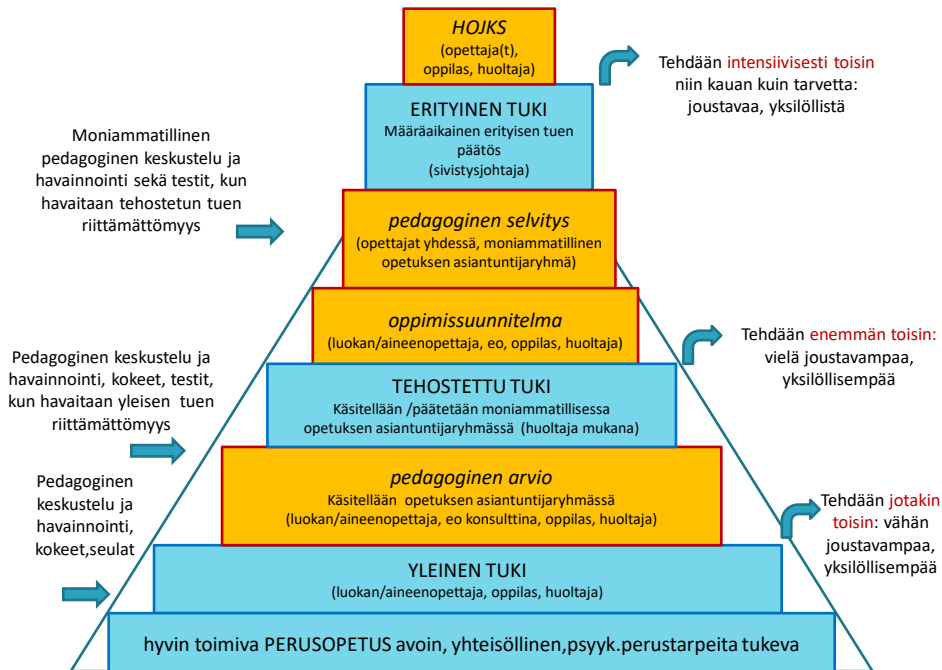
HOJKS
(opettaja(t), oppilas, huoltaja)

Tehdään intensiivisesti toisin niin kauan kuin tarvetta: joustavaa, yksilöllistä

ERITYINEN TUKI
Määräaikainen erityisen tuen päätös
(sivistysjohtaja)

Moniammatillinen pedagoginen keskustelu ja havainnointi sekä testit, kun havaitaan tehostetun tuen riittämättömyys

pedagoginen selvitys
(opettajat yhdessä, moniammatillinen opetuksen asiantuntijaryhmä)

oppimissuunnitelma
(luokan/aineenopettaja, eo, oppilas, huoltaja)

Tehdään enemmän toisin: vielä joustavampaa, yksilöllisempää

Pedagoginen keskustelu ja havainnointi, kokeet, testit, kun havaitaan yleisen tuen riittämättömyys

TEHOSTETTU TUKI
Käsitellään /päätetään moniammatillisessa opetuksen asiantuntijaryhmässä (huoltaja mukana)

Pedagoginen keskustelu ja havainnointi, kokeet,seulat

pedagoginen arvio
Käsitellään opetuksen asiantuntijaryhmässä
(luokan/aineenopettaja, eo konsulttina, oppilas, huoltaja)

Tehdään jotakin toisin: vähän joustavampaa, yksilöllisempää

YLEINEN TUKI
(luokan/aineenopettaja, oppilas, huoltaja)

hyvin toimiva PERUSOPETUS avoin, yhteisöllinen,psyyk.perustarpeita tukeva